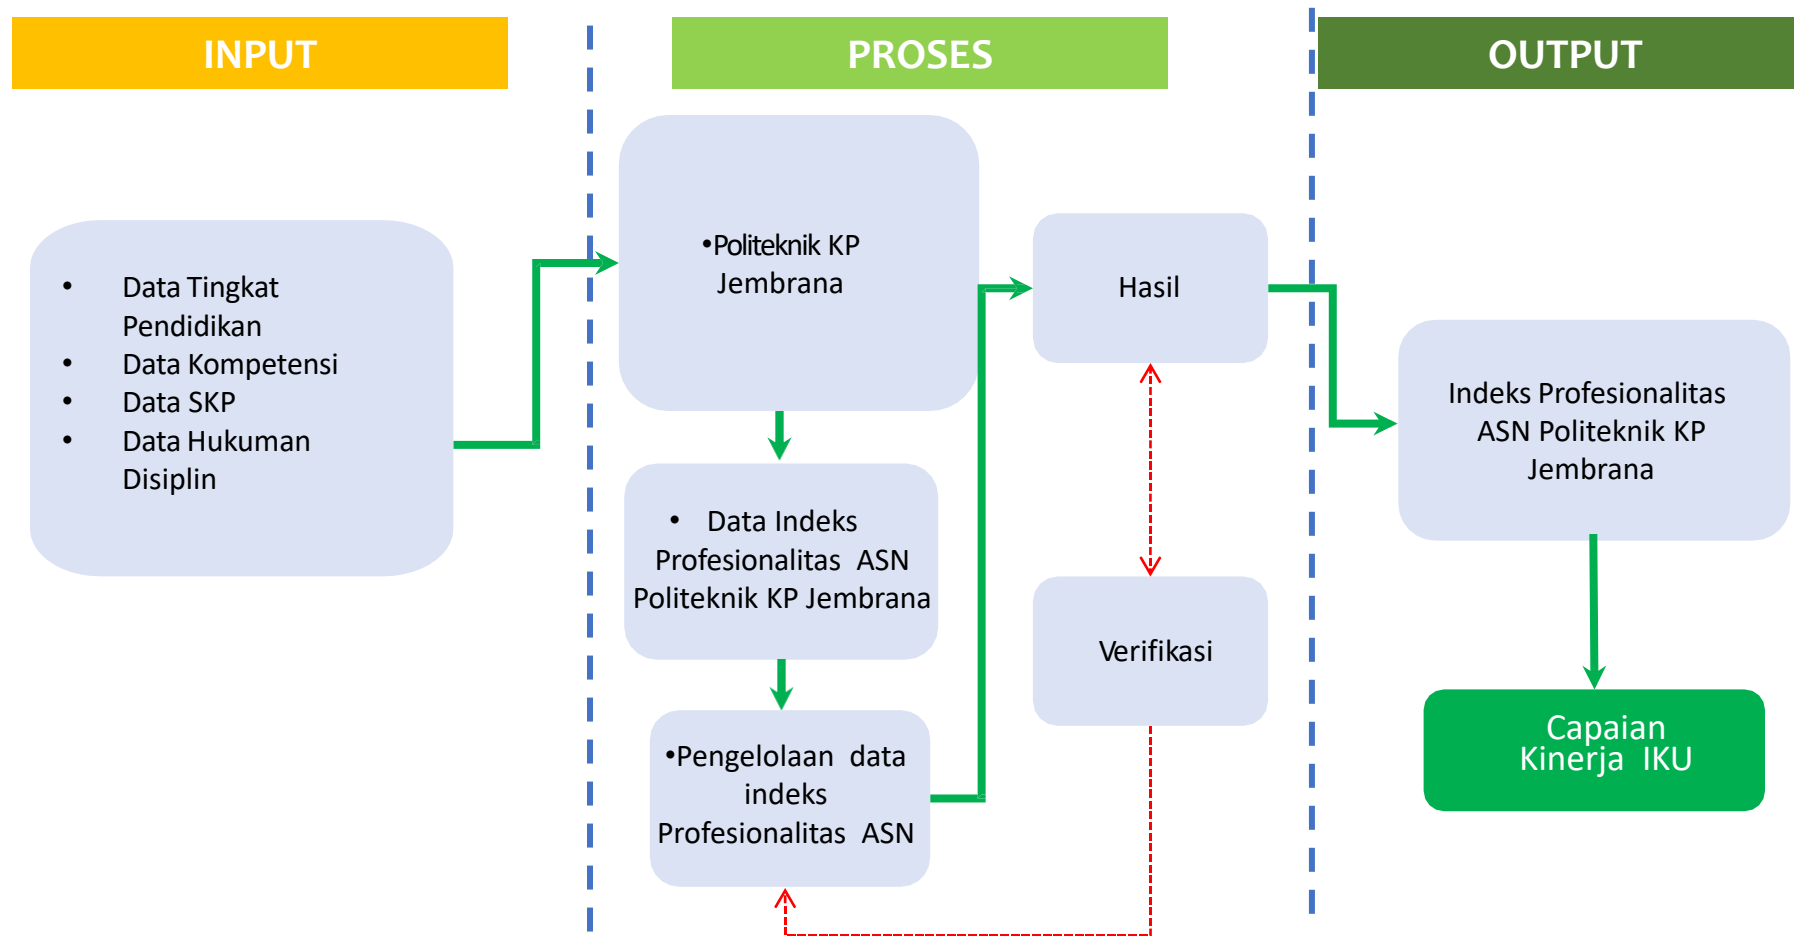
INPUT

PROSES

OUTPUT

- Data Tingkat Pendidikan
- Data Kompetensi
- Data SKP
- Data Hukuman Disiplin

•Politeknik KP Jembrana

• Data Indeks Profesionalitas ASN Politeknik KP Jembrana

•Pengelolaan data indeks Profesionalitas ASN

Hasil

Verifikasi

Indeks Profesionalitas ASN Politeknik KP Jembrana

Capaian Kinerja IKU